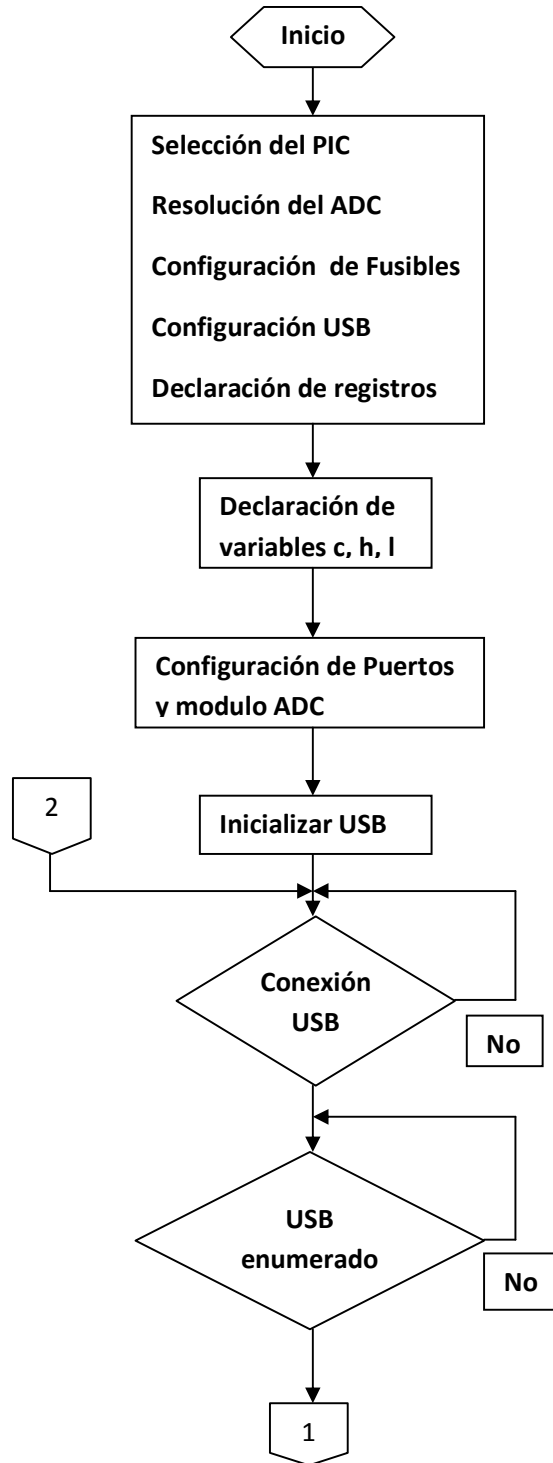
Inicio

Selección del PIC

Resolución del ADC

Configuración de Fusibles

Configuración USB

Declaración de registros

Declaración de variables c, h, l

Configuración de Puertos y modulo ADC

2

Inicializar USB

Conexión USB

No

USB enumerado

No

1